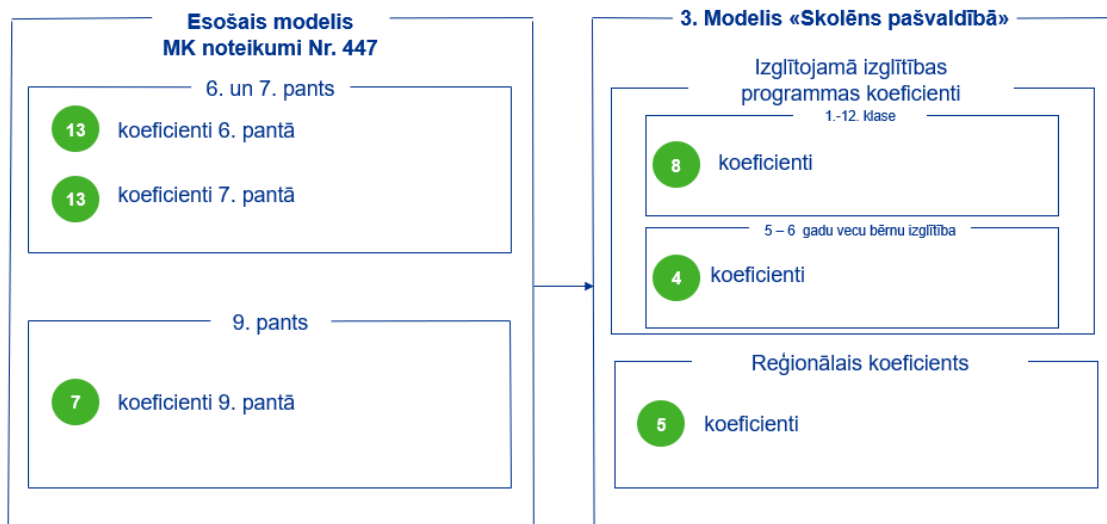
Esošais modelis
MK noteikumi Nr. 447

6. un 7. pants

13 koeficienti 6. pantā

13 koeficienti 7. pantā

9. pants

7 koeficienti 9. pantā

3. Modelis «Skolēns pašvaldībā»

Izglītojamā izglītības programmas koeficienti

1.-12. klase

8 koeficienti

5 – 6 gadu vecu bērnu izglītība

4 koeficienti

Reģionālais koeficients

5 koeficienti